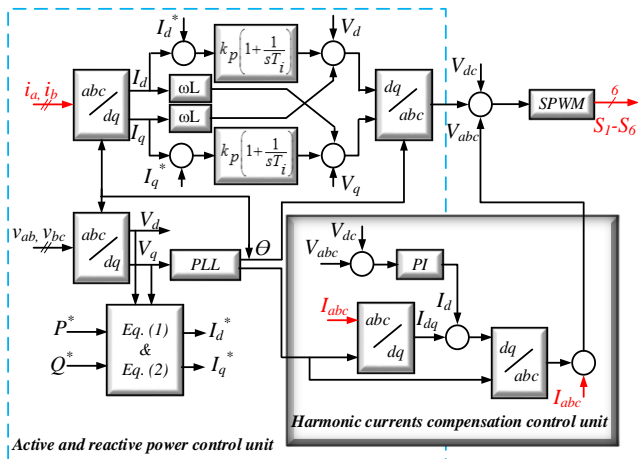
$I_d^*$
$k_p\left(1+\frac{1}{sT_i}\right)$
$V_d$
$i_a, i_b$
abc / dq
$I_d$
ωL
ωL
$I_q$
dq / abc
$V_{dc}$
$V_{abc}$
SPWM
6
$S_1$-$S_6$
$I_q^*$
$k_p\left(1+\frac{1}{sT_i}\right)$
$V_q$
$v_{ab}, v_{bc}$
abc / dq
$V_d$
$V_q$
PLL
$\Theta$
$V_{dc}$
$V_{abc}$
PI
$I_{abc}$
abc / dq
$I_d$
$I_{dq}$
dq / abc
$P^*$
$Q^*$
Eq. (1) & Eq. (2)
$I_d^*$
$I_q^*$
$I_{abc}^*$
Harmonic currents compensation control unit
Active and reactive power control unit